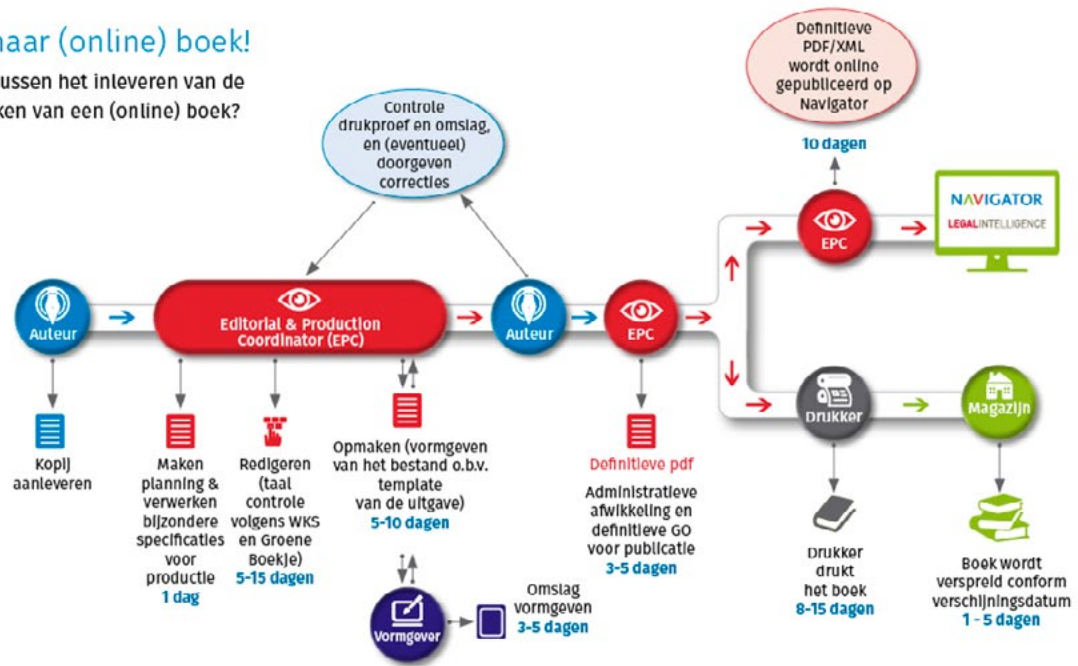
naar (online) boek!

ussen het inleveren van de
ken van een (online) boek?

Controle drukproef en omslag, en (eventueel) doorgeven correcties

Definitieve PDF/XML wordt online gepubliceerd op Navigator

10 dagen

NAVIGATOR
LEGALINTELLIGENCE

Auteur

Editorial & Production Coordinator (EPC)

Auteur

EPC

EPC

Drukker

Magazijn

Kopij aanleveren

Maken planning & verwerken bijzondere specificaties voor productie
1 dag

Redigeren (taal controle volgens WKS en Groene Boekje)
5-15 dagen

Opmaken (vormgeven van het bestand o.b.v. template van de uitgave)
5-10 dagen

Definitieve pdf

Administratieve afwikkeling en definitieve GO voor publicatie
3-5 dagen

Drukker drukt het boek
8-15 dagen

Boek wordt verspreid conform verschijningsdatum
1 - 5 dagen

Vormgever

Omslag vormgeven
3-5 dagen